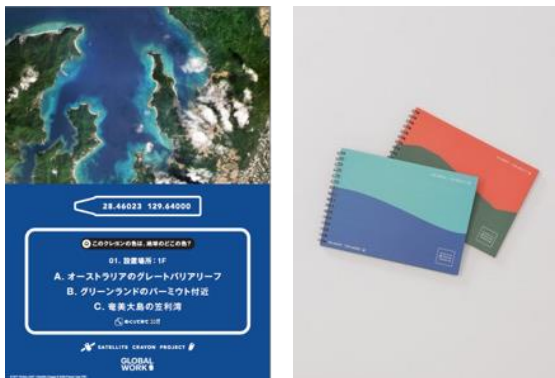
28.46023 129.64000

Q このクレヨンの色は、地球のどこの色？

01. 設置場所：1F

A. オーストラリアのグレートバリアリーフ

B. グリーンランドのバーミウト付近

C. 奄美大島の笠利湾

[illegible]

SATELLITE CRAYON PROJECT

GLOBAL WORK

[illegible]